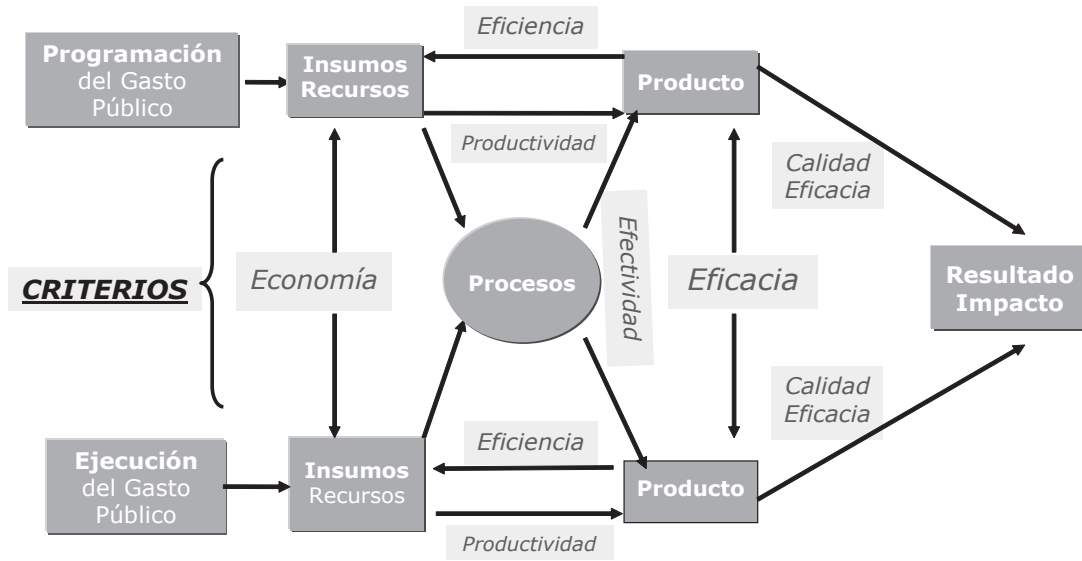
Eficiencia

Programación del Gasto Público

Insumos Recursos

Producto

Productividad

Calidad Eficacia

CRITERIOS

Economía

Procesos

Efectividad

Eficacia

Resultado Impacto

Calidad Eficacia

Eficiencia

Ejecución del Gasto Público

Insumos Recursos

Producto

Productividad